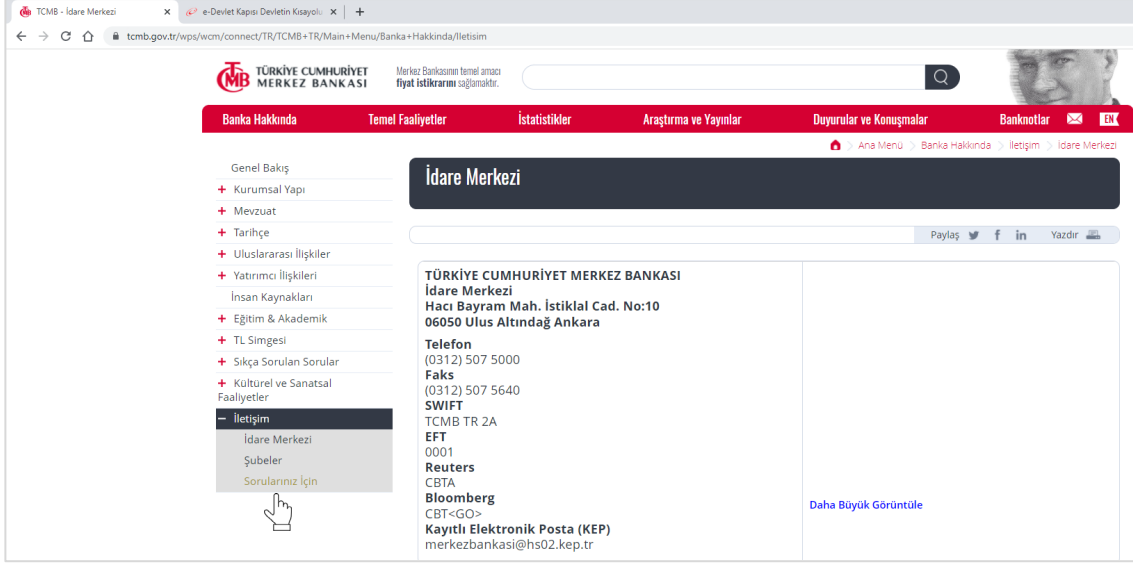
TCMB - İdare Merkezi ×
e-Devlet Kapısı Devletin Kısayolu ×
+

tcmb.gov.tr/wps/wcm/connect/TR/TCMB+TR/Main+Menu/Banka+Hakkinda/Iletisim

TÜRKİYE CUMHURİYET MERKEZ BANKASI

Merkez Bankasının temel amacı fiyat istikrarını sağlamaktır.

Banka Hakkında | Temel Faaliyetler | İstatistikler | Araştırma ve Yayınlar | Duyurular ve Konuşmalar | Banknotlar | EN

Ana Menü > Banka Hakkında > İletişim > İdare Merkezi

Genel Bakış
+ Kurumsal Yapı
+ Mevzuat
+ Tarihçe
+ Uluslararası İlişkiler
+ Yatırımcı İlişkileri
İnsan Kaynakları
+ Eğitim & Akademik
+ TL Simgesi
+ Sıkça Sorulan Sorular
+ Kültürel ve Sanatsal Faaliyetler
– İletişim
İdare Merkezi
Şubeler
Sorularınız İçin

İdare Merkezi

Paylaş Yazdır

TÜRKİYE CUMHURİYET MERKEZ BANKASI
İdare Merkezi
Hacı Bayram Mah. İstiklal Cad. No:10
06050 Ulus Altındağ Ankara

Telefon
(0312) 507 5000
Faks
(0312) 507 5640
SWIFT
TCMB TR 2A
EFT
0001
Reuters
CBTA
Bloomberg
CBT<GO>
Kayıtlı Elektronik Posta (KEP)
merkezbankasi@hs02.kep.tr

Daha Büyük Görüntüle